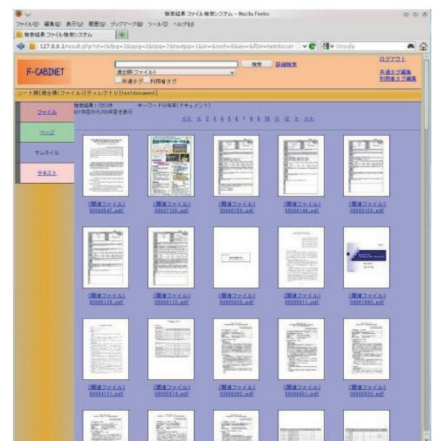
検索結果 ファイル検索システム - Mozilla Firefox

ファイル(F) 編集(E) 表示(V) 履歴(S) ブックマーク(B) ツール(T) ヘルプ(H)

検索結果 ファイル検索システム

127.0.0.1/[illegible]

F-CABINET

検索 詳細検索

ログアウト

共通タグ編集

利用者タグ編集

ファイル

ページ

サムネイル

テキスト

検索結果：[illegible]件

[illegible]

[関連ファイル]
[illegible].pdf

[関連ファイル]
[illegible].pdf

[関連ファイル]
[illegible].pdf

[関連ファイル]
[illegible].pdf

[関連ファイル]
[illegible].pdf

[関連ファイル]
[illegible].pdf

[関連ファイル]
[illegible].pdf

[関連ファイル]
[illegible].pdf

[関連ファイル]
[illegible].pdf

[関連ファイル]
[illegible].pdf

[関連ファイル]
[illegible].pdf

[関連ファイル]
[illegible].pdf

[関連ファイル]
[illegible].pdf

[関連ファイル]
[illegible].pdf

[関連ファイル]
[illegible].pdf